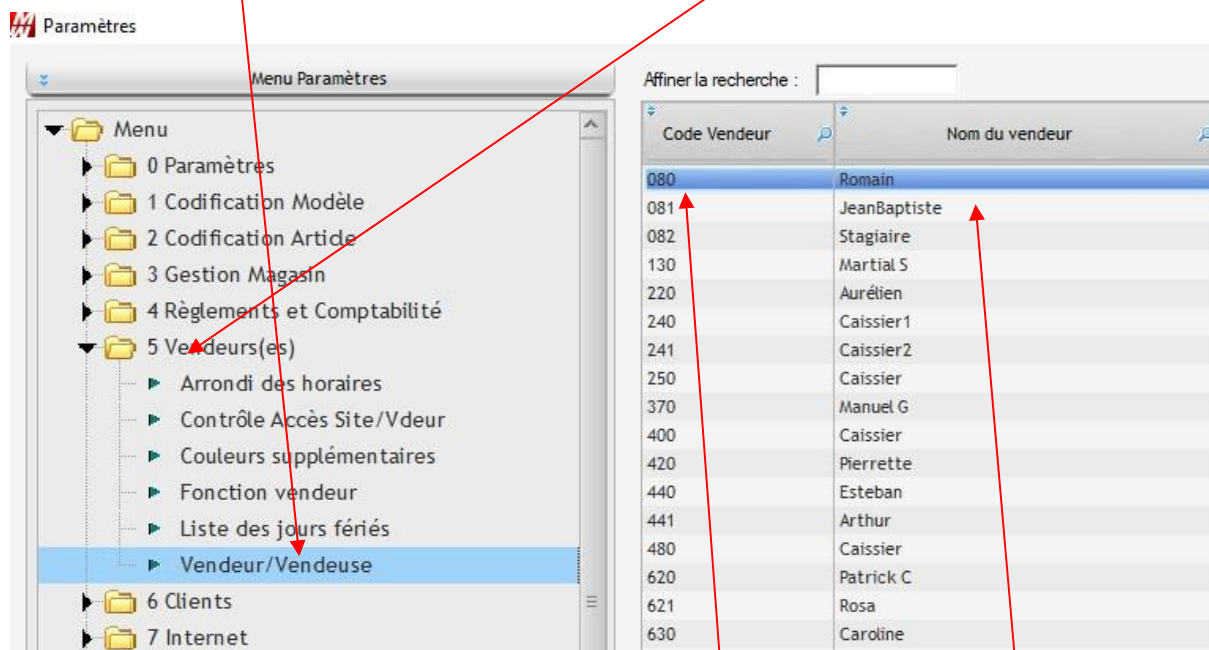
Paramètres

Menu Paramètres

Menu
0 Paramètres
1 Codification Modèle
2 Codification Article
3 Gestion Magasin
4 Règlements et Comptabilité
5 Vendeurs(es)
Arrondi des horaires
Contrôle Accès Site/Vdeur
Couleurs supplémentaires
Fonction vendeur
Liste des jours fériés
Vendeur/Vendeuse
6 Clients
7 Internet

Affiner la recherche :

| Code Vendeur | Nom du vendeur |
|---|---|
| 080 | Romain |
| 081 | JeanBaptiste |
| 082 | Stagiaire |
| 130 | Martial S |
| 220 | Aurélien |
| 240 | Caissier1 |
| 241 | Caissier2 |
| 250 | Caissier |
| 370 | Manuel G |
| 400 | Caissier |
| 420 | Pierrette |
| 440 | Esteban |
| 441 | Arthur |
| 480 | Caissier |
| 620 | Patrick C |
| 621 | Rosa |
| 630 | Caroline |